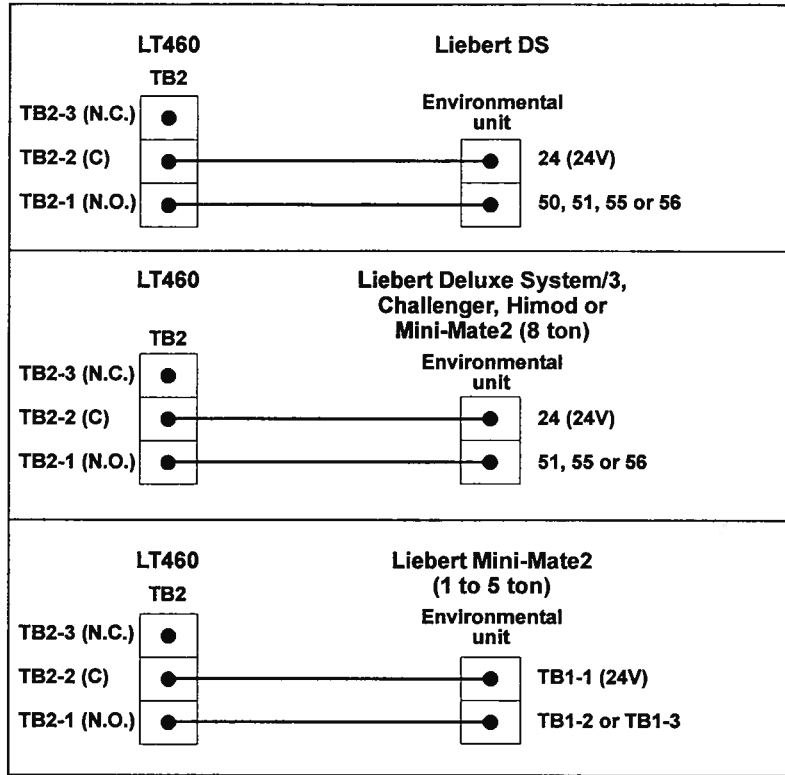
LT460

Liebert DS

TB2

TB2-3 (N.C.)

Environmental unit

TB2-2 (C)

24 (24V)

TB2-1 (N.O.)

50, 51, 55 or 56

LT460

Liebert Deluxe System/3, Challenger, Himod or Mini-Mate2 (8 ton)

TB2

TB2-3 (N.C.)

Environmental unit

TB2-2 (C)

24 (24V)

TB2-1 (N.O.)

51, 55 or 56

LT460

Liebert Mini-Mate2 (1 to 5 ton)

TB2

TB2-3 (N.C.)

Environmental unit

TB2-2 (C)

TB1-1 (24V)

TB2-1 (N.O.)

TB1-2 or TB1-3